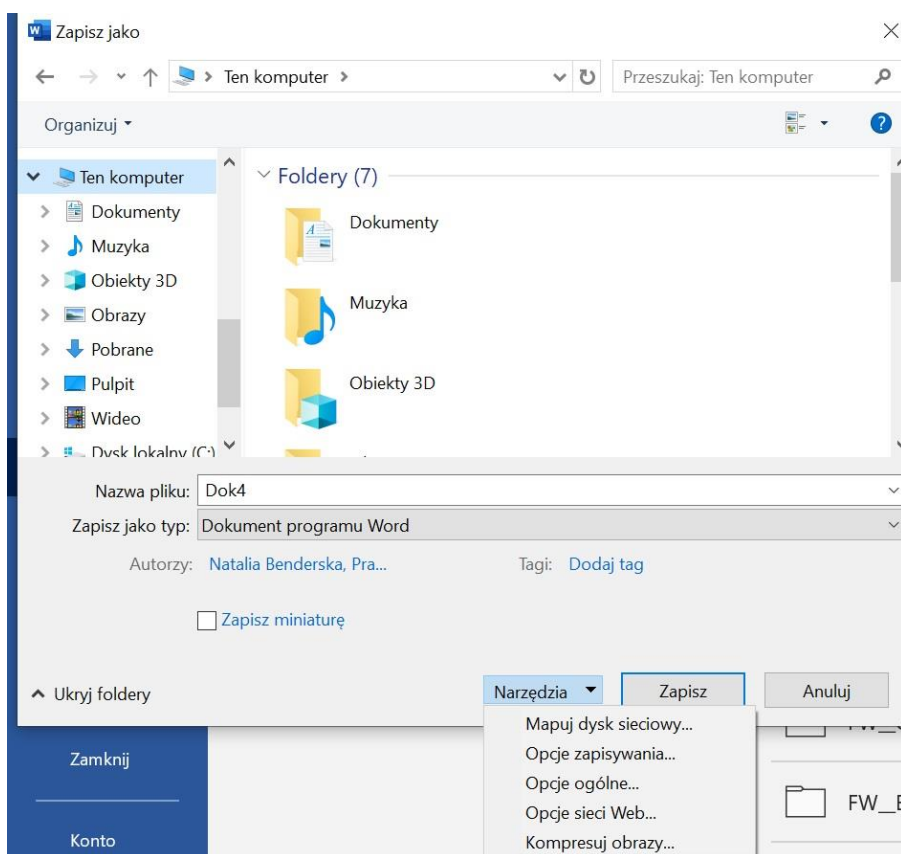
Zapisz jako

Ten komputer >

Przeszukaj: Ten komputer

Organizuj ▾

Ten komputer
Dokumenty
Muzyka
Obiekty 3D
Obrazy
Pobrane
Pulpit
Wideo
Dysk lokalny (C:)

Foldery (7)

Dokumenty

Muzyka

Obiekty 3D

Nazwa pliku: Dok4

Zapisz jako typ: Dokument programu Word

Autorzy: Natalia Benderska, Pra...

Tagi: Dodaj tag

Zapisz miniaturę

Ukryj foldery

Narzędzia ▾

Zapisz

Anuluj

Mapuj dysk sieciowy...
Opcje zapisywania...
Opcje ogólne...
Opcje sieci Web...
Kompresuj obrazy...

Zamknij

Konto

FW_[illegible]

FW_E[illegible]